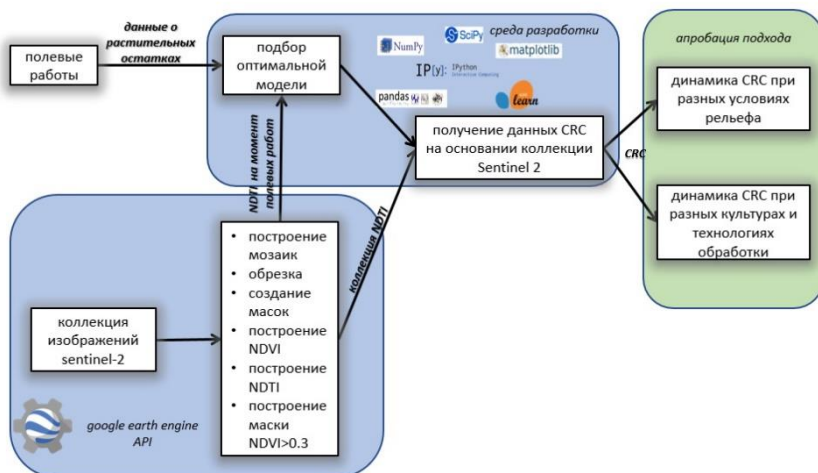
полевые работы

данные о растительных остатках

подбор оптимальной модели

среда разработки

NumPy

SciPy

matplotlib

IP[y]: IPython Interactive Computing

pandas

learn

получение данных CRC на основании коллекции Sentinel 2

CRC

апробация подхода

динамика CRC при разных условиях рельефа

динамика CRC при разных культурах и технологиях обработки

NDTI на момент полевых работ

коллекция NDTI

коллекция изображений sentinel-2

- построение мозаик
- обрезка
- создание масок
- построение NDVI
- построение NDTI
- построение маски NDVI>0.3

google earth engine API